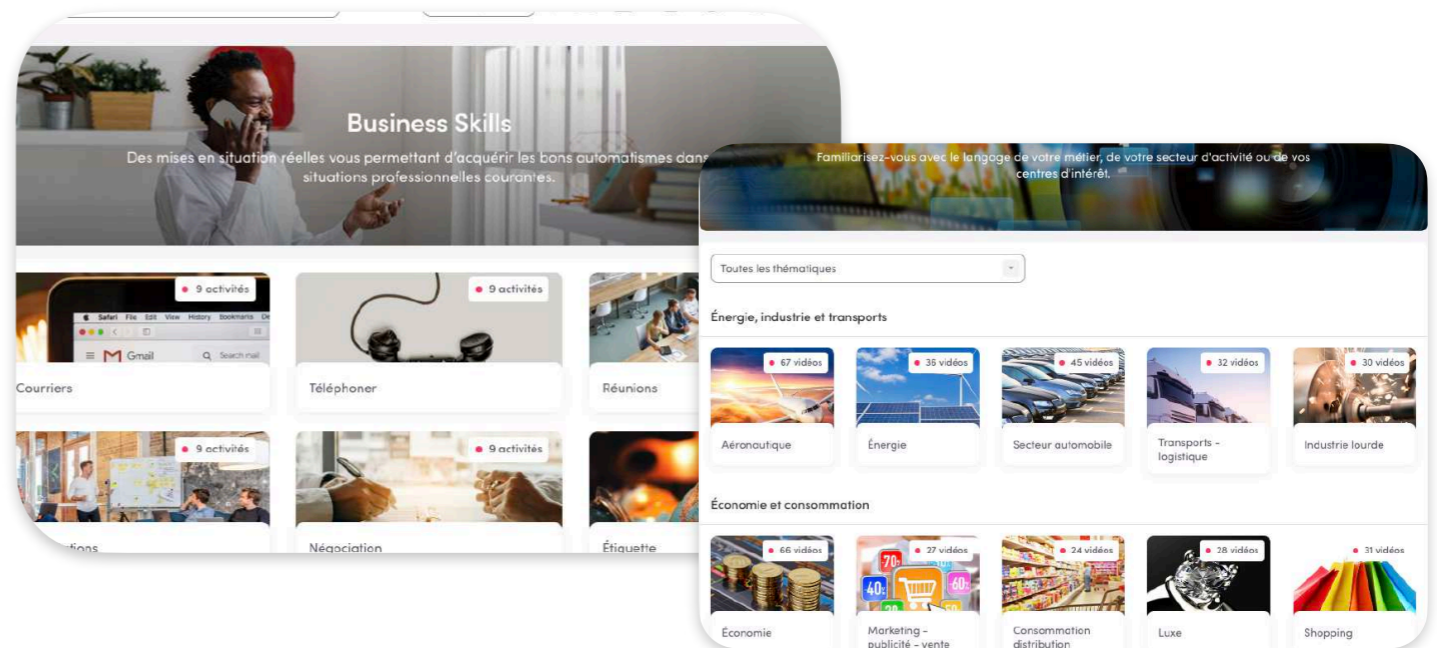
Business Skills

Des mises en situation réelles vous permettant d'acquérir les bons automatismes dans situations professionnelles courantes.

9 activités
Safari File Edit View History Bookmarks
Gmail
Search mail
Courriers

9 activités
Téléphoner

Réunions

9 activités
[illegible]tions

9 activités
Négociation

Étiquette

Familiarisez-vous avec le langage de votre métier, de votre secteur d'activité ou de vos centres d'intérêt.

Toutes les thématiques

Énergie, industrie et transports

67 vidéos
Aéronautique

36 vidéos
Énergie

45 vidéos
Secteur automobile

32 vidéos
Transports - logistique

30 vidéos
Industrie lourde

Économie et consommation

66 vidéos
Économie

27 vidéos
Marketing - publicité - vente

24 vidéos
Consommation distribution

28 vidéos
Luxe

31 vidéos
Shopping